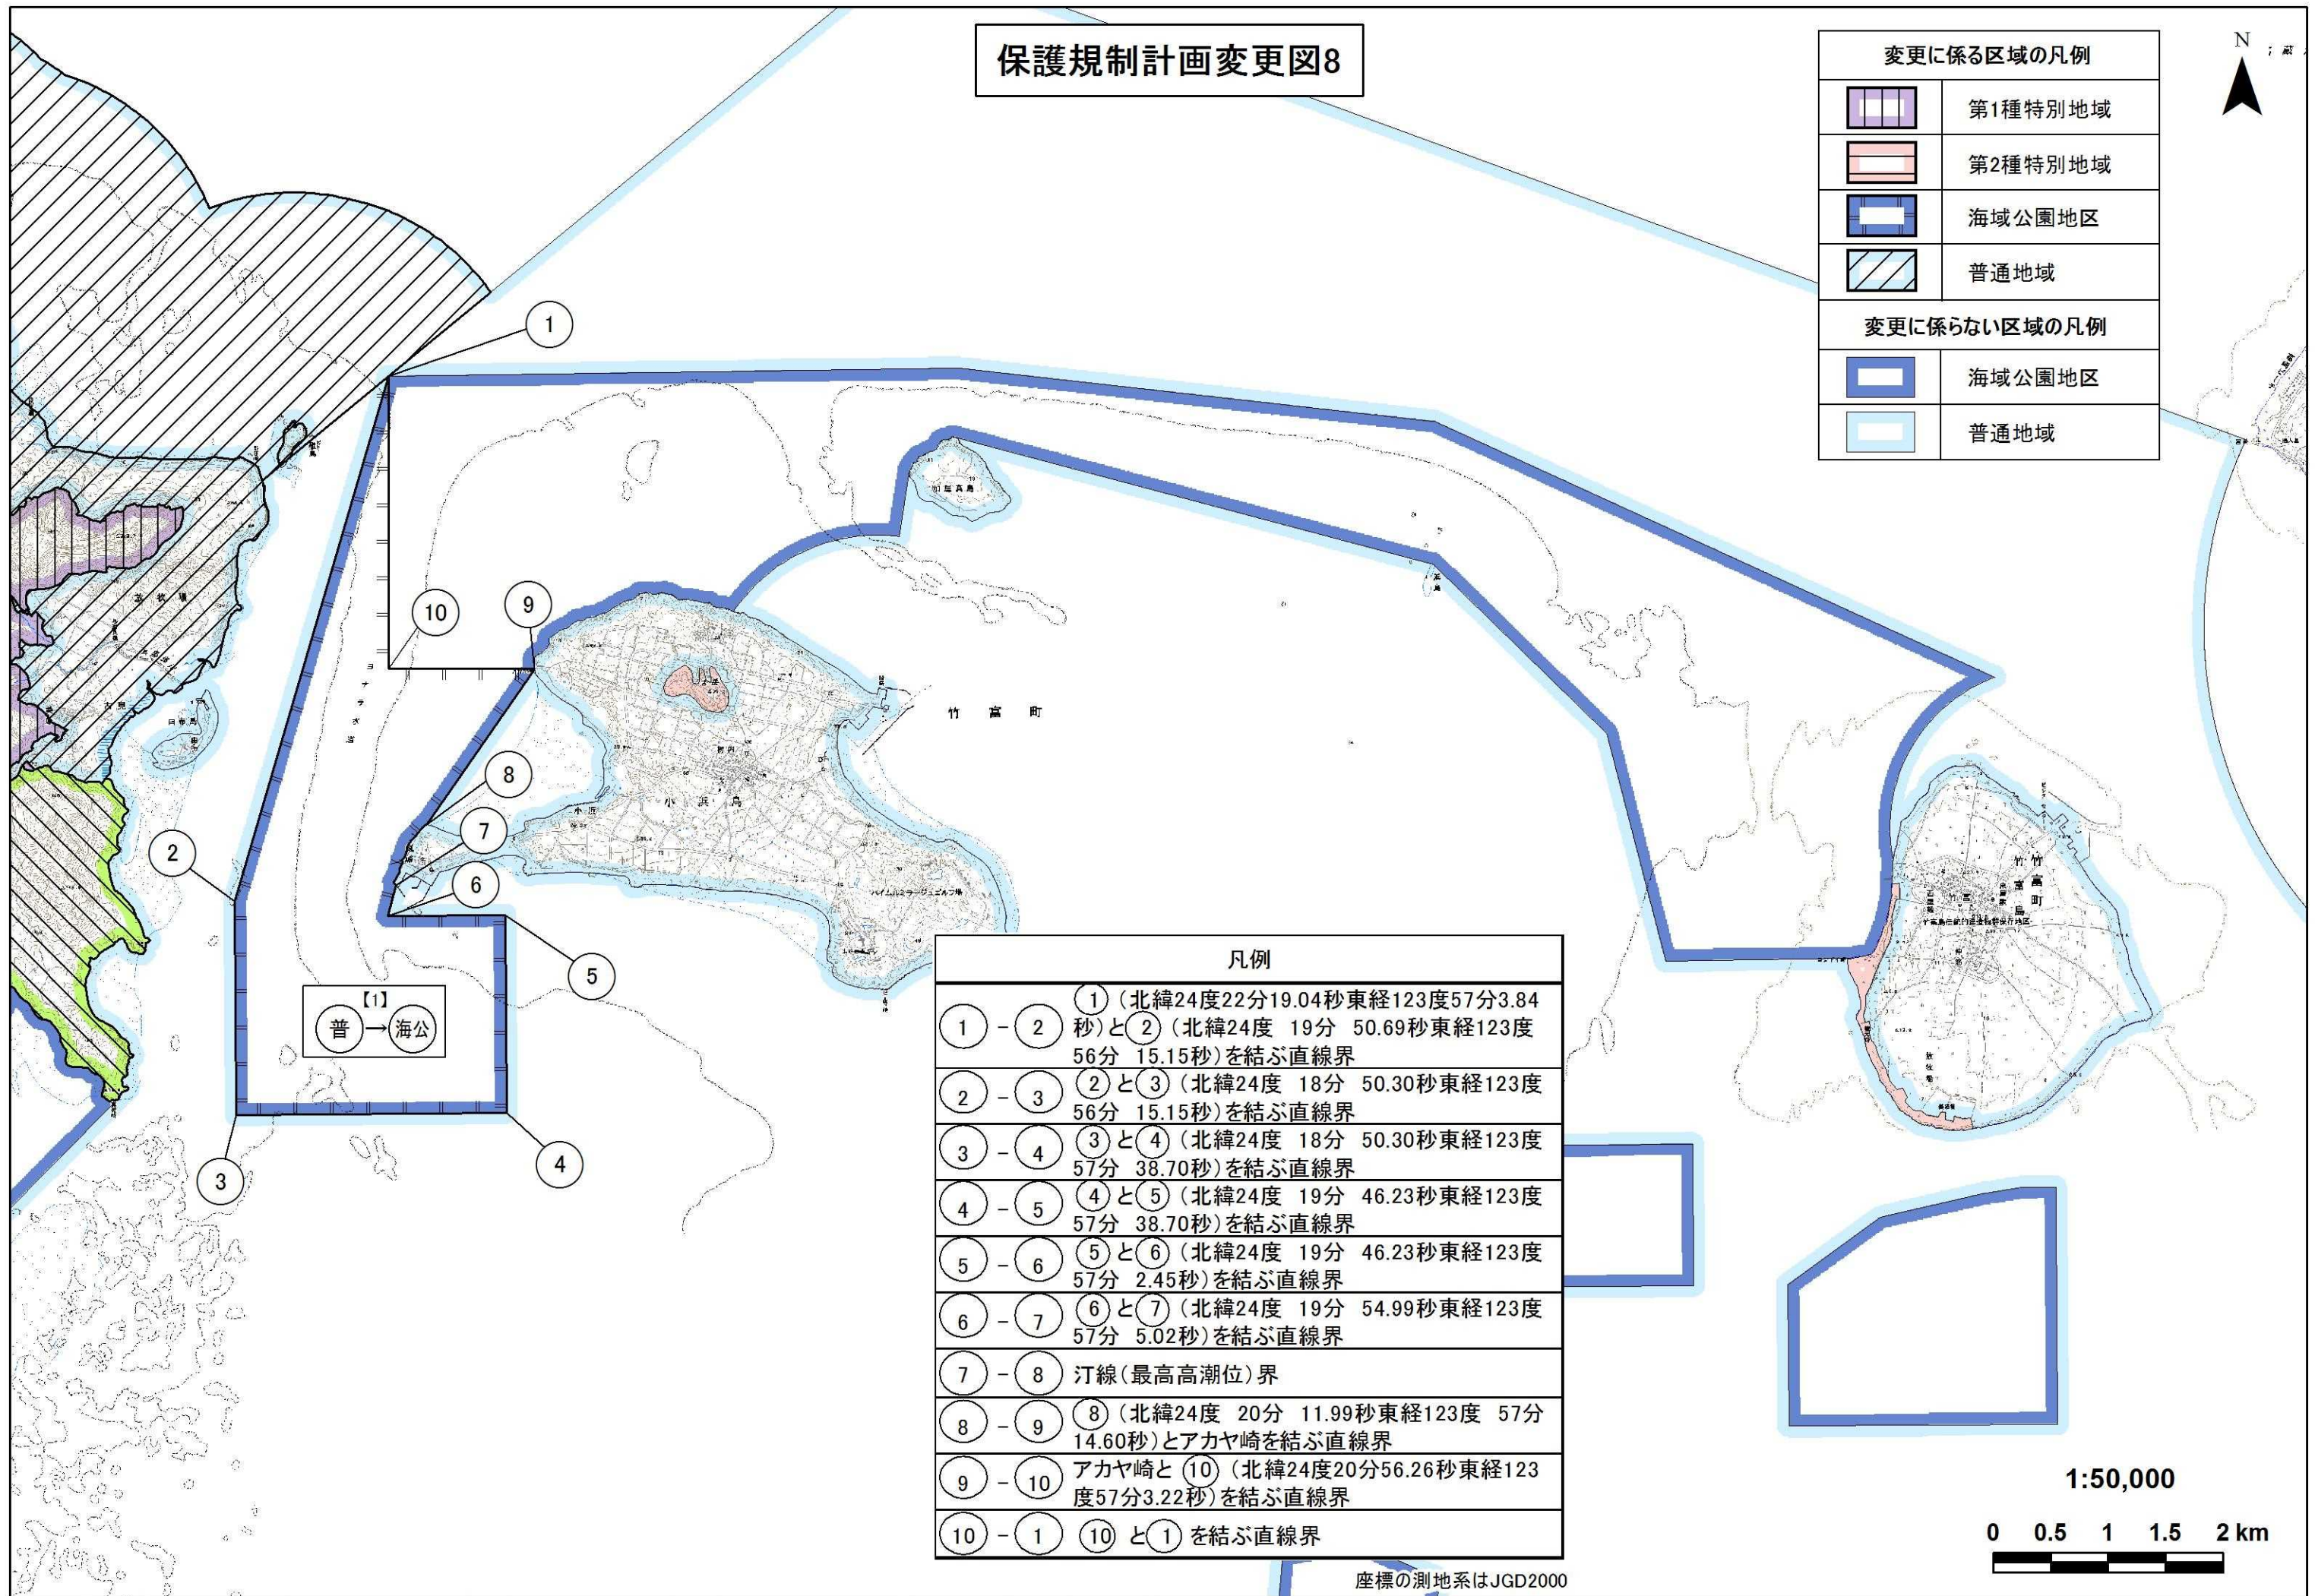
保護規制計画変更図8

変更に係る区域の凡例

| | |
|---|---|
| | 第1種特別地域 |
| | 第2種特別地域 |
| | 海域公園地区 |
| | 普通地域 |

変更に係らない区域の凡例

| | |
|---|---|
| | 海域公園地区 |
| | 普通地域 |

N

1 2 3 4 5 6 7 8 9 10

【1】
普 → 海公

小浜島

竹富町

竹富島

凡例

| | |
|---|---|
| 1 − 2 | 1（北緯24度22分19.04秒東経123度57分3.84秒）と2（北緯24度 19分 50.69秒東経123度56分 15.15秒）を結ぶ直線界 |
| 2 − 3 | 2と3（北緯24度 18分 50.30秒東経123度56分 15.15秒）を結ぶ直線界 |
| 3 − 4 | 3と4（北緯24度 18分 50.30秒東経123度57分 38.70秒）を結ぶ直線界 |
| 4 − 5 | 4と5（北緯24度 19分 46.23秒東経123度57分 38.70秒）を結ぶ直線界 |
| 5 − 6 | 5と6（北緯24度 19分 46.23秒東経123度57分 2.45秒）を結ぶ直線界 |
| 6 − 7 | 6と7（北緯24度 19分 54.99秒東経123度57分 5.02秒）を結ぶ直線界 |
| 7 − 8 | 汀線（最高高潮位）界 |
| 8 − 9 | 8（北緯24度 20分 11.99秒東経123度 57分14.60秒）とアカヤ崎を結ぶ直線界 |
| 9 − 10 | アカヤ崎と10（北緯24度20分56.26秒東経123度57分3.22秒）を結ぶ直線界 |
| 10 − 1 | 10と1を結ぶ直線界 |

座標の測地系はJGD2000

1:50,000

0 0.5 1 1.5 2 km